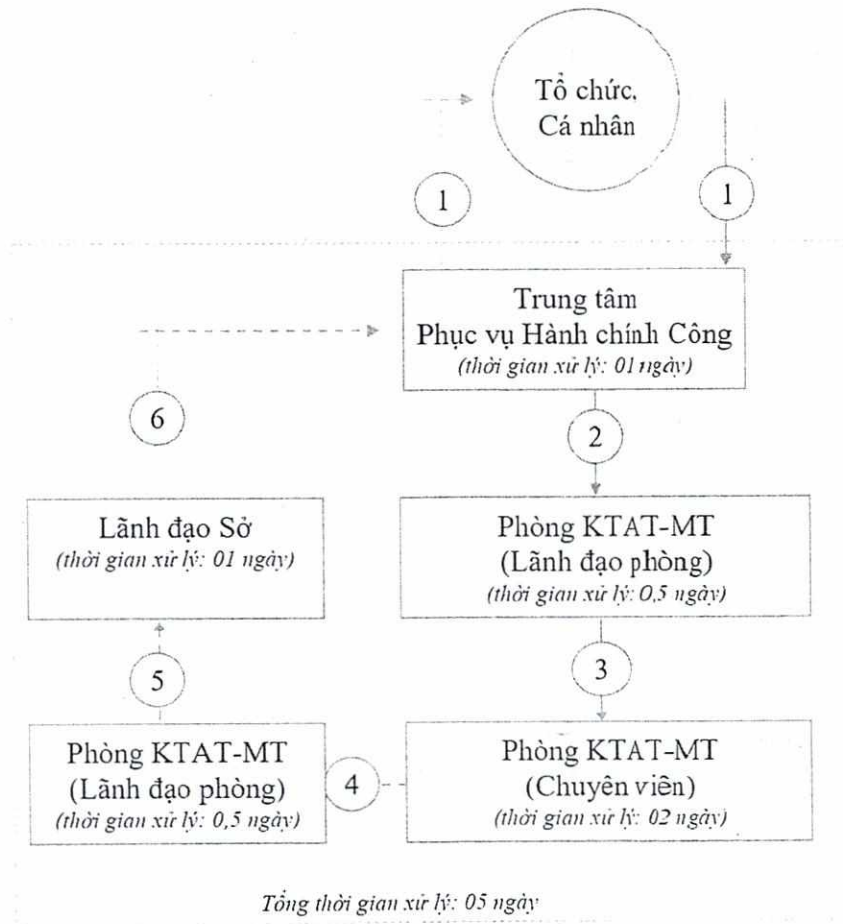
Tổ chức, Cá nhân

1

1

Trung tâm
Phục vụ Hành chính Công
(thời gian xử lý: 01 ngày)

6

2

Lãnh đạo Sở
(thời gian xử lý: 01 ngày)

Phòng KTAT-MT
(Lãnh đạo phòng)
(thời gian xử lý: 0,5 ngày)

5

3

Phòng KTAT-MT
(Lãnh đạo phòng)
(thời gian xử lý: 0,5 ngày)

4

Phòng KTAT-MT
(Chuyên viên)
(thời gian xử lý: 02 ngày)

Tổng thời gian xử lý: 05 ngày